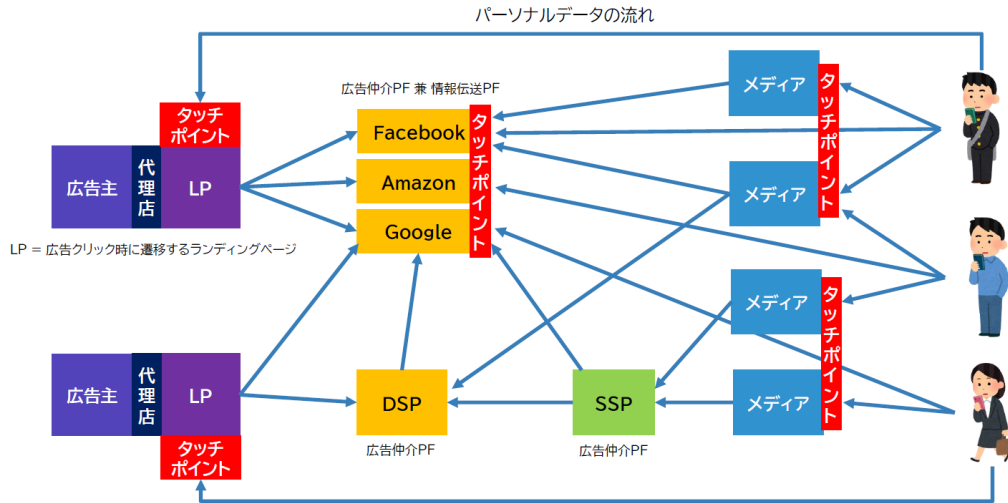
パーソナルデータの流れ

広告仲介PF 兼 情報伝送PF

タッチポイント

Facebook

Amazon

Google

タッチポイント

メディア

タッチポイント

メディア

広告主

代理店

LP

LP = 広告クリック時に遷移するランディングページ

メディア

タッチポイント

メディア

広告主

代理店

LP

タッチポイント

DSP

広告仲介PF

SSP

広告仲介PF